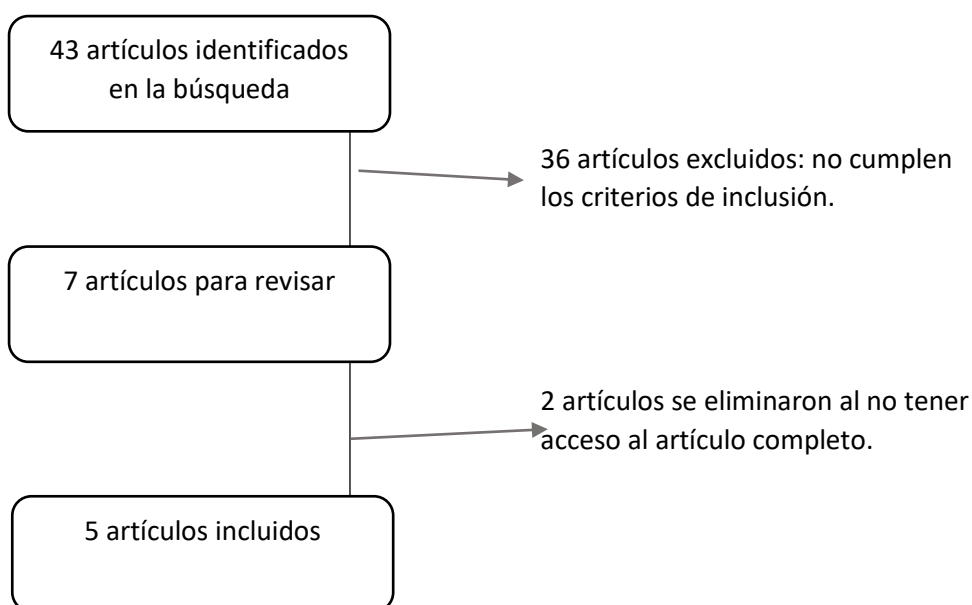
43 artículos identificados en la búsqueda

36 artículos excluidos: no cumplen los criterios de inclusión.

7 artículos para revisar

2 artículos se eliminaron al no tener acceso al artículo completo.

5 artículos incluidos